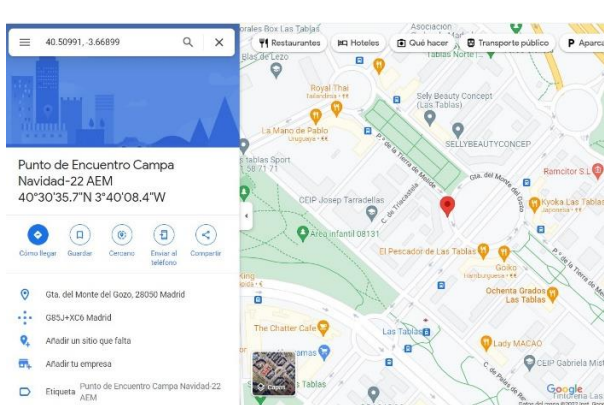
40.50991, -3.66899

Punto de Encuentro Campa Navidad-22 AEM
40°30'35.7"N 3°40'08.4"W

Cómo llegar
Guardar
Cercano
Enviar al teléfono
Compartir

Gta. del Monte del Gozo, 28050 Madrid

G85J+XC6 Madrid

Añadir un sitio que falta

Añadir tu empresa

Etiqueta Punto de Encuentro Campa Navidad-22 AEM

Restaurantes
Hoteles
Qué hacer
Transporte público
Aparca

orales Box Las Tablas
Asociación
Blas de Lezo
Tablas Norte
Royal Thai
Tailandesa
Sely Beauty Concept (Las Tablas)
La Mano de Pablo
Uruguaya
SELLYBEAUTYCONCEP
tablas Sport
Ramcitor
Kyoka Las Tablas
Japonesa
P.º de la Tierra de Melide
Gta. del Monte del Gozo
CEIP Josep Tarradellas
C. de Triacastela
Área infantil 08131
El Pescador de Las Tablas
Goiko
Hamburguesería
Ochenta Grados Las Tablas
King
The Chatter Café
Las Tablas
Lady MACAO
CEIP Gabriela Mistral
Tablas
Capas
C. de Palas de Rey
Google
Tintorería Las